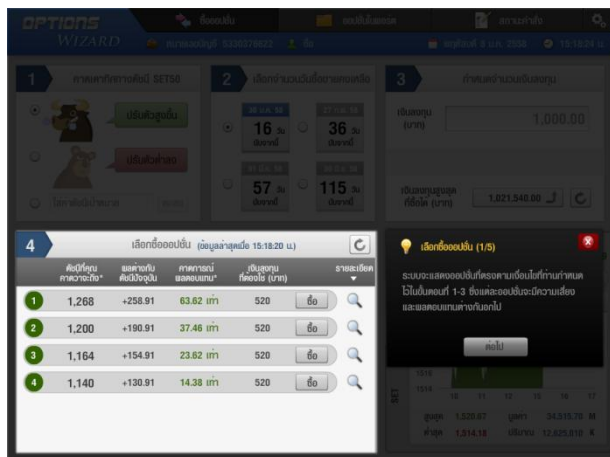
OPTIONS WIZARD

ซื้อออปชั่น

ผลตอบแทน

สถานะ

หมายเลขบัญชี 5330078822

ศุกร์ที่ 3 มิ.ย. 2558

15:18:24 น.

1 คาดการณ์ทิศทางดัชนี SET50

ปรับตัวสูงขึ้น

ปรับตัวต่ำลง

ไม่ทราบทิศทาง

2 เลือกจำนวนวันถือออปชั่น

16 วัน

36 วัน

57 วัน

115 วัน

3 กำหนดจำนวนเงินลงทุน

เงินลงทุน (บาท)

1,000.00

เงินลงทุนสูงสุดที่ซื้อได้ (บาท)

1,021,540.00

4 เลือกซื้อออปชั่น (ข้อมูลล่าสุดเมื่อ 15:18:20 น.)

| ดัชนีที่คุ้มค่าความระวัง* | ผลต่างกับดัชนีปัจจุบัน | คาดการณ์ผลตอบแทน* | เงินลงทุนที่ต้องใช้ (บาท) | | รายละเอียด |
|---|---|---|---|---|---|
| 1,268 | +258.91 | 63.62 เท่า | 520 | ซื้อ | |
| 1,200 | +190.91 | 37.46 เท่า | 520 | ซื้อ | |
| 1,164 | +154.91 | 23.62 เท่า | 520 | ซื้อ | |
| 1,140 | +130.91 | 14.38 เท่า | 520 | ซื้อ | |

เลือกซื้อออปชั่น (1/5)

ระบบจะแสดงออปชั่นที่ตรงตามเงื่อนไขที่ท่านกำหนดไว้ในขั้นตอนที่ 1-3 ซึ่งแต่ละออปชั่นจะมีความเสี่ยงและผลตอบแทนต่างกันออกไป

ต่อไป

SET

สูงสุด 1,520.67 มูลค่า 34,515.78 M

ต่ำสุด 1,514.16 ปริมาณ 12,625.810 K